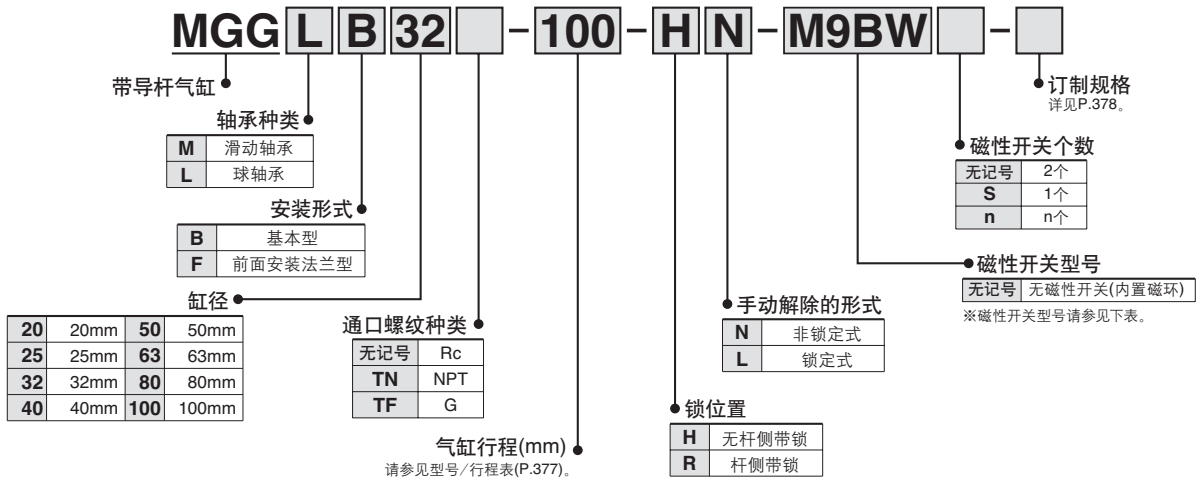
MGG L B 32 - 100 - H N - M9BW -

带导杆气缸

轴承种类

| M | 滑动轴承 |
|---|---|
| L | 球轴承 |

安装形式

| B | 基本型 |
|---|---|
| F | 前面安装法兰型 |

缸径

| 20 | 20mm | 50 | 50mm |
|---|---|---|---|
| 25 | 25mm | 63 | 63mm |
| 32 | 32mm | 80 | 80mm |
| 40 | 40mm | 100 | 100mm |

通口螺纹种类

| 无记号 | Rc |
|---|---|
| TN | NPT |
| TF | G |

气缸行程(mm)
请参见型号/行程表(P.377)。

锁位置

| H | 无杆侧带锁 |
|---|---|
| R | 杆侧带锁 |

手动解除的形式

| N | 非锁定式 |
|---|---|
| L | 锁定式 |

磁性开关型号

| 无记号 | 无磁性开关(内置磁环) |
|---|---|

※磁性开关型号请参见下表。

磁性开关个数

| 无记号 | 2个 |
|---|---|
| S | 1个 |
| n | n个 |

订制规格
详见P.378。